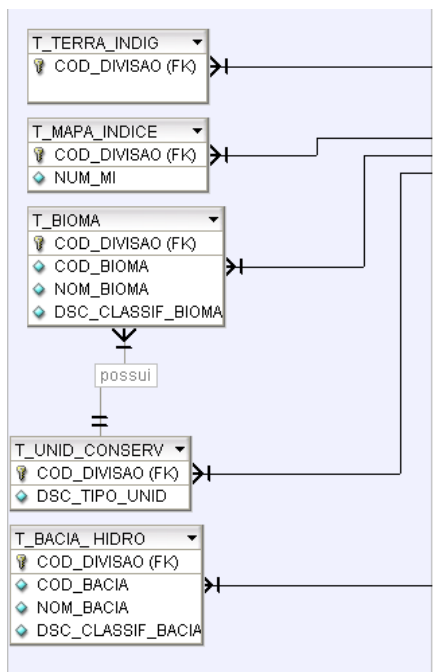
T_TERRA_INDIG
COD_DIVISAO (FK)

T_MAPA_INDICE
COD_DIVISAO (FK)
NUM_MI

T_BIOMA
COD_DIVISAO (FK)
COD_BIOMA
NOM_BIOMA
DSC_CLASSIF_BIOMA

possui

T_UNID_CONSERV
COD_DIVISAO (FK)
DSC_TIPO_UNID

T_BACIA_HIDRO
COD_DIVISAO (FK)
COD_BACIA
NOM_BACIA
DSC_CLASSIF_BACIA